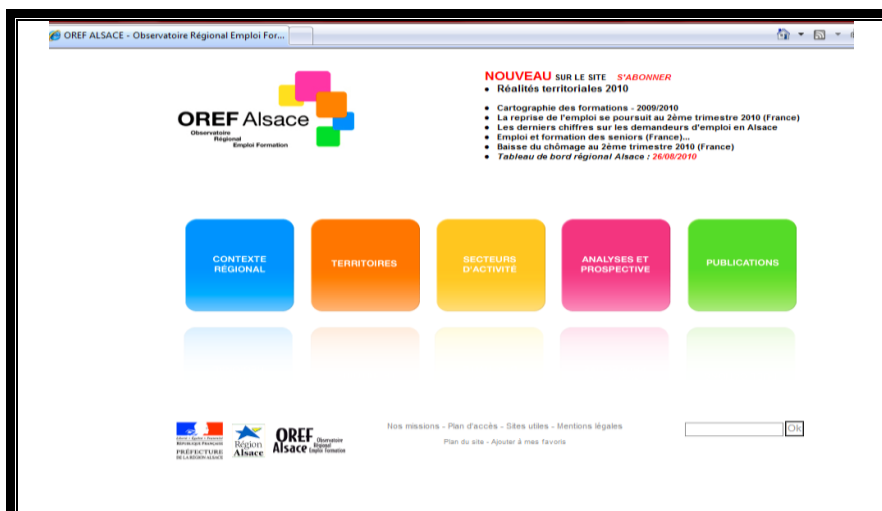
OREF ALSACE - Observatoire Régional Emploi For...

OREF Alsace
Observatoire Régional Emploi Formation

NOUVEAU SUR LE SITE S'ABONNER
• Réalités territoriales 2010

• Cartographie des formations - 2009/2010
• La reprise de l'emploi se poursuit au 2ème trimestre 2010 (France)
• Les derniers chiffres sur les demandeurs d'emploi en Alsace
• Emploi et formation des seniors (France)...
• Baisse du chômage au 2ème trimestre 2010 (France)
• Tableau de bord régional Alsace : 26/08/2010

CONTEXTE RÉGIONAL
TERRITOIRES
SECTEURS D'ACTIVITÉ
ANALYSES ET PROSPECTIVE
PUBLICATIONS

Liberté • Égalité • Fraternité
RÉPUBLIQUE FRANÇAISE
PRÉFECTURE DE LA RÉGION ALSACE
Région Alsace
OREF Alsace Observatoire Régional Emploi Formation

Nos missions - Plan d'accès - Sites utiles - Mentions légales
Plan du site - Ajouter à mes favoris

Ok